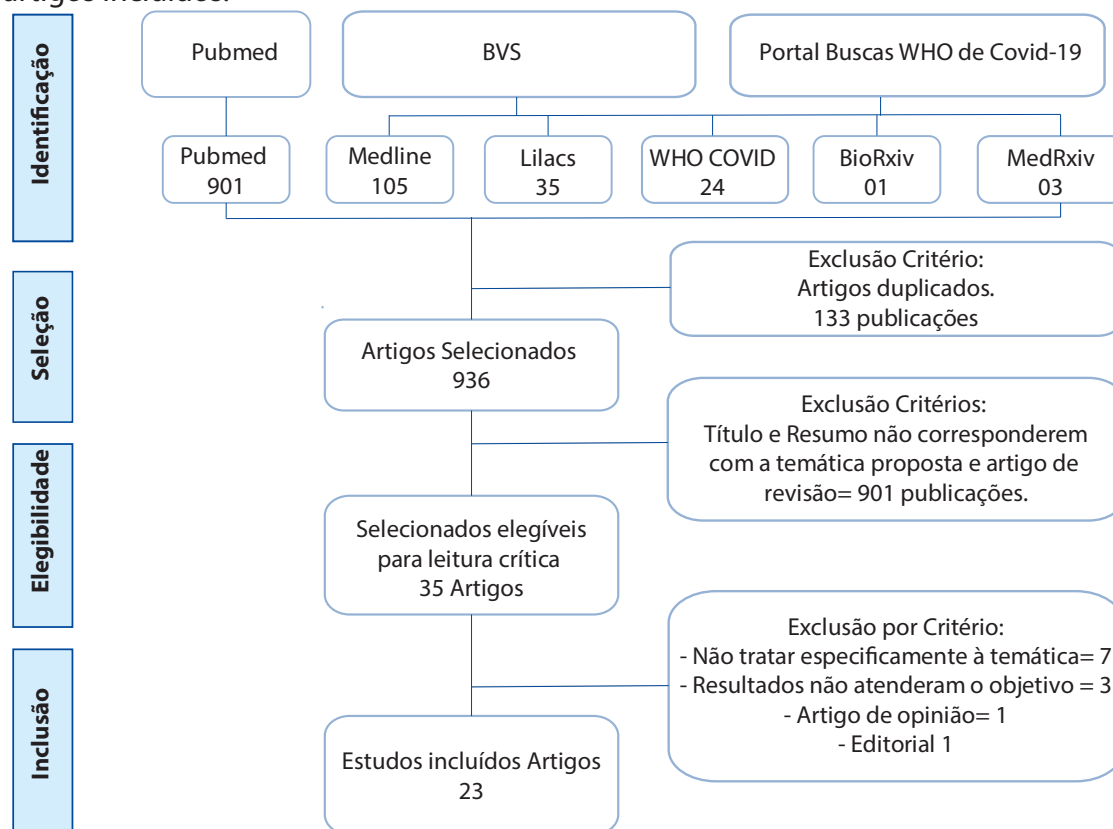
artigos incluídos.

Identificação

Pubmed

BVS

Portal Buscas WHO de Covid-19

Pubmed 901

Medline 105

Lilacs 35

WHO COVID 24

BioRxiv 01

MedRxiv 03

Seleção

Exclusão Critério: Artigos duplicados. 133 publicações

Artigos Selecionados 936

Elegibilidade

Exclusão Critérios: Título e Resumo não corresponderem com a temática proposta e artigo de revisão= 901 publicações.

Selecionados elegíveis para leitura crítica 35 Artigos

Inclusão

Exclusão por Critério:
- Não tratar especificamente à temática= 7
- Resultados não atenderam o objetivo = 3
- Artigo de opinião= 1
- Editorial 1

Estudos incluídos Artigos 23